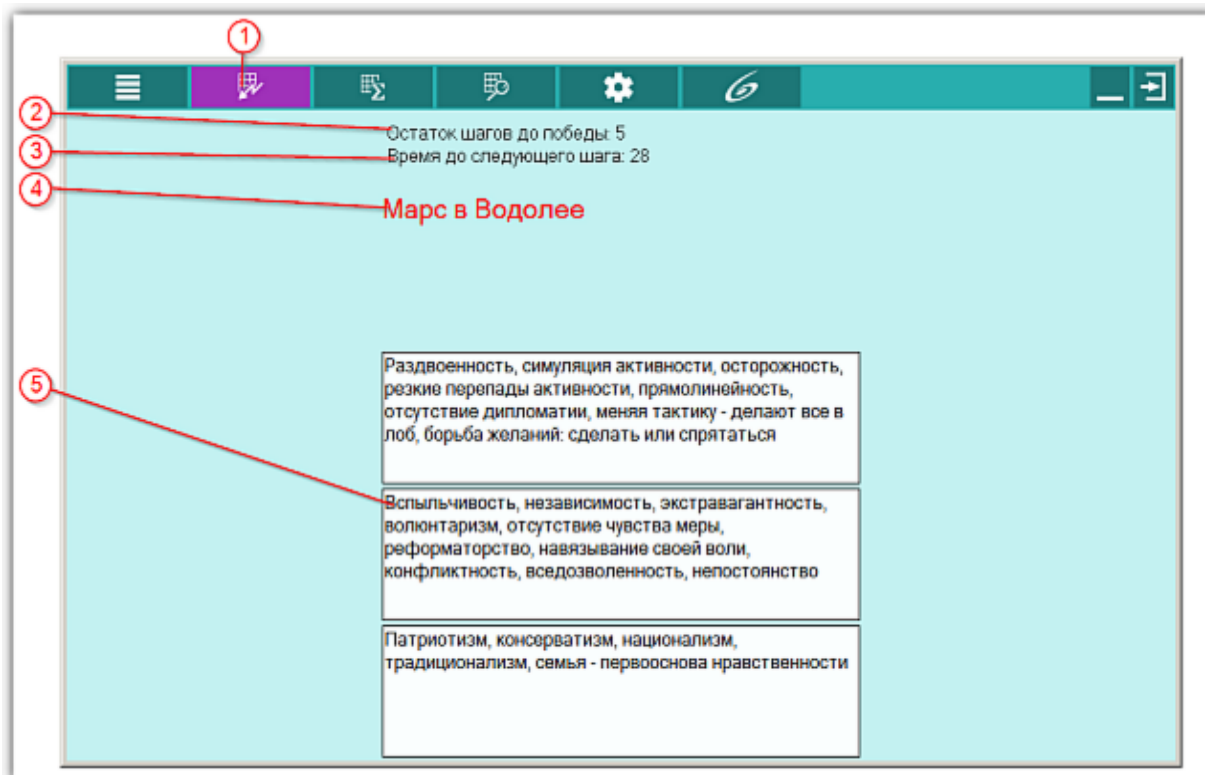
1

2

3

4

5

Остаток шагов до победы: 5
Время до следующего шага: 28

Марс в Водолее

Раздвоенность, симуляция активности, осторожность, резкие перепады активности, прямолинейность, отсутствие дипломатии, меняя тактику - делают все в лоб, борьба желаний: сделать или спрятаться

Вспыльчивость, независимость, экстравагантность, волюнтаризм, отсутствие чувства меры, реформаторство, навязывание своей воли, конфликтность, вседозволенность, непостоянство

Патриотизм, консерватизм, национализм, традиционализм, семья - первооснова нравственности